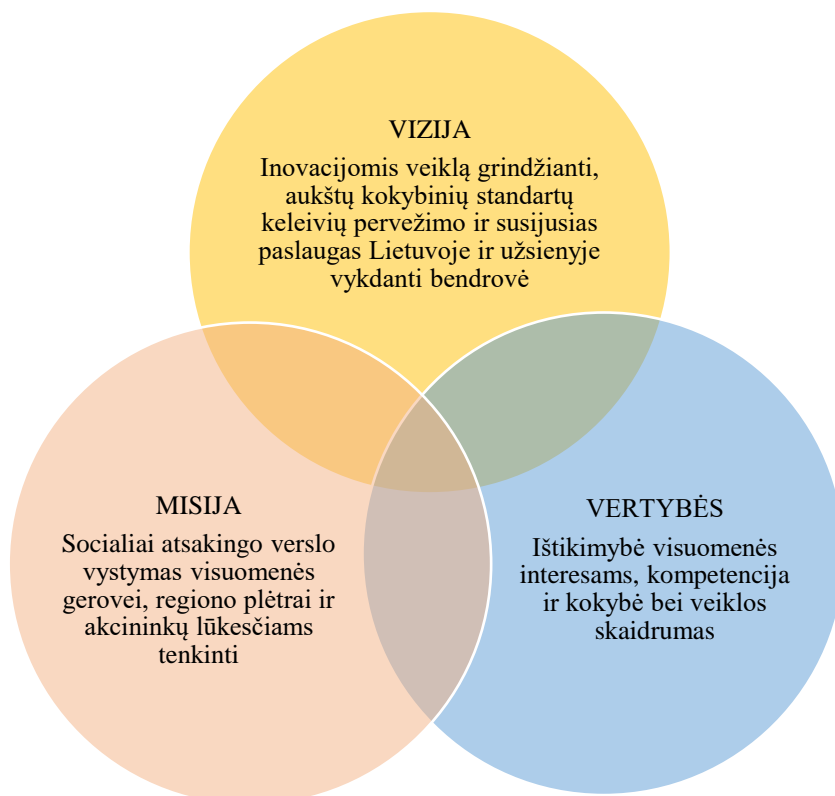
VIZIJA

Inovacijomis veiklą grindžianti, aukštų kokybinių standartų keleivių pervežimo ir susijusias paslaugas Lietuvoje ir užsienyje vykdanti bendrovė

MISIJA

Socialiai atsakingo verslo vystymas visuomenės gerovei, regiono plėtrai ir akcininkų lūkesčiams tenkinti

VERTYBĖS

Ištikimybė visuomenės interesams, kompetencija ir kokybė bei veiklos skaidrumas